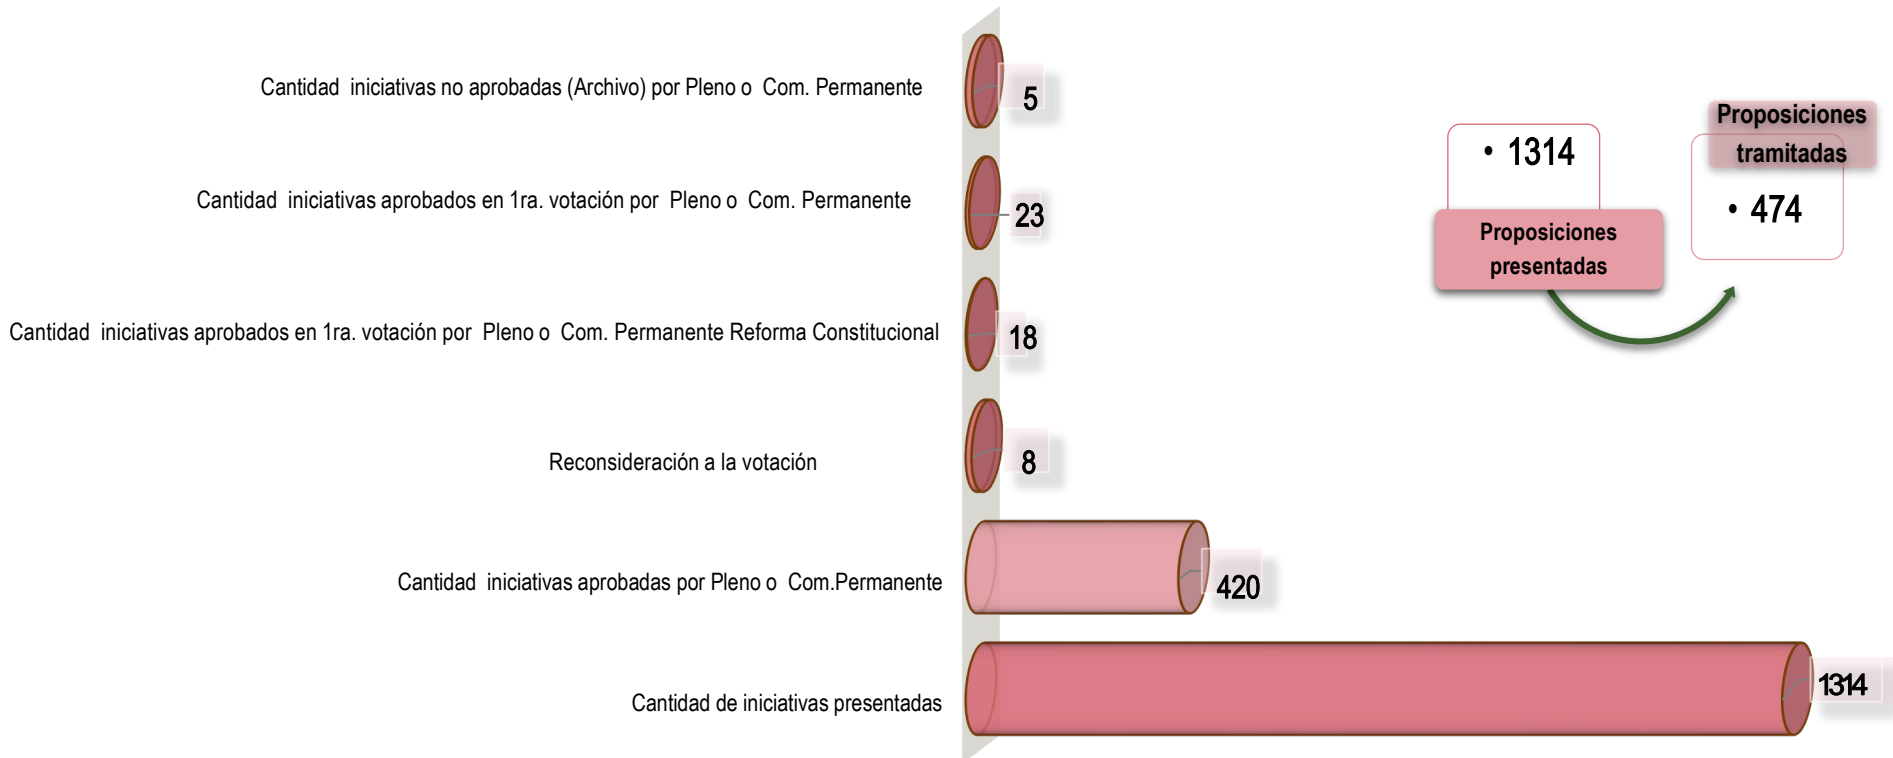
Cantidad iniciativas no aprobadas (Archivo) por Pleno o Com. Permanente
5

Cantidad iniciativas aprobados en 1ra. votación por Pleno o Com. Permanente
23

Cantidad iniciativas aprobados en 1ra. votación por Pleno o Com. Permanente Reforma Constitucional
18

Reconsideración a la votación
8

Cantidad iniciativas aprobadas por Pleno o Com.Permanente
420

Cantidad de iniciativas presentadas
1314

• 1314
Proposiciones presentadas

Proposiciones tramitadas
• 474